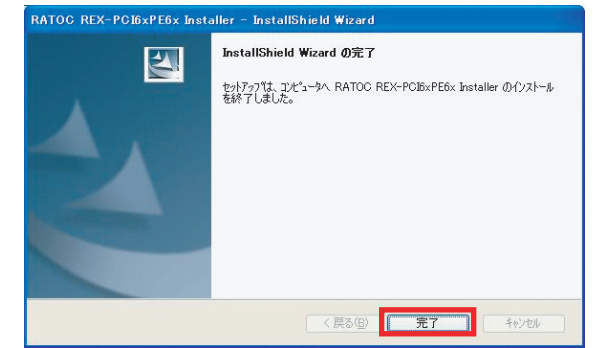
RATOC REX-PCI6xPE6x Installer - InstallShield Wizard

InstallShield Wizard の完了

セットアップは、コンピュータへ RATOC REX-PCI6xPE6x Installer のインストールを終了しました。

< 戻る(B)

完了

キャンセル